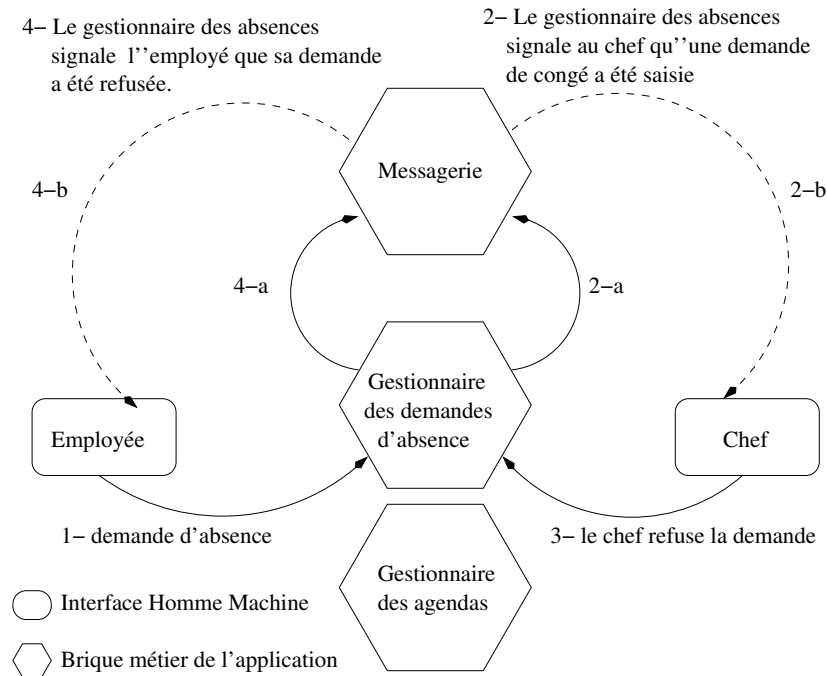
4− Le gestionnaire des absences signale l''employé que sa demande a été refusée.

2− Le gestionnaire des absences signale au chef qu''une demande de congé a été saisie

Messagerie

4−b

2−b

4−a

2−a

Gestionnaire des demandes d'absence

Employée

Chef

1− demande d'absence

3− le chef refuse la demande

Gestionnaire des agendas

Interface Homme Machine

Brique métier de l'application